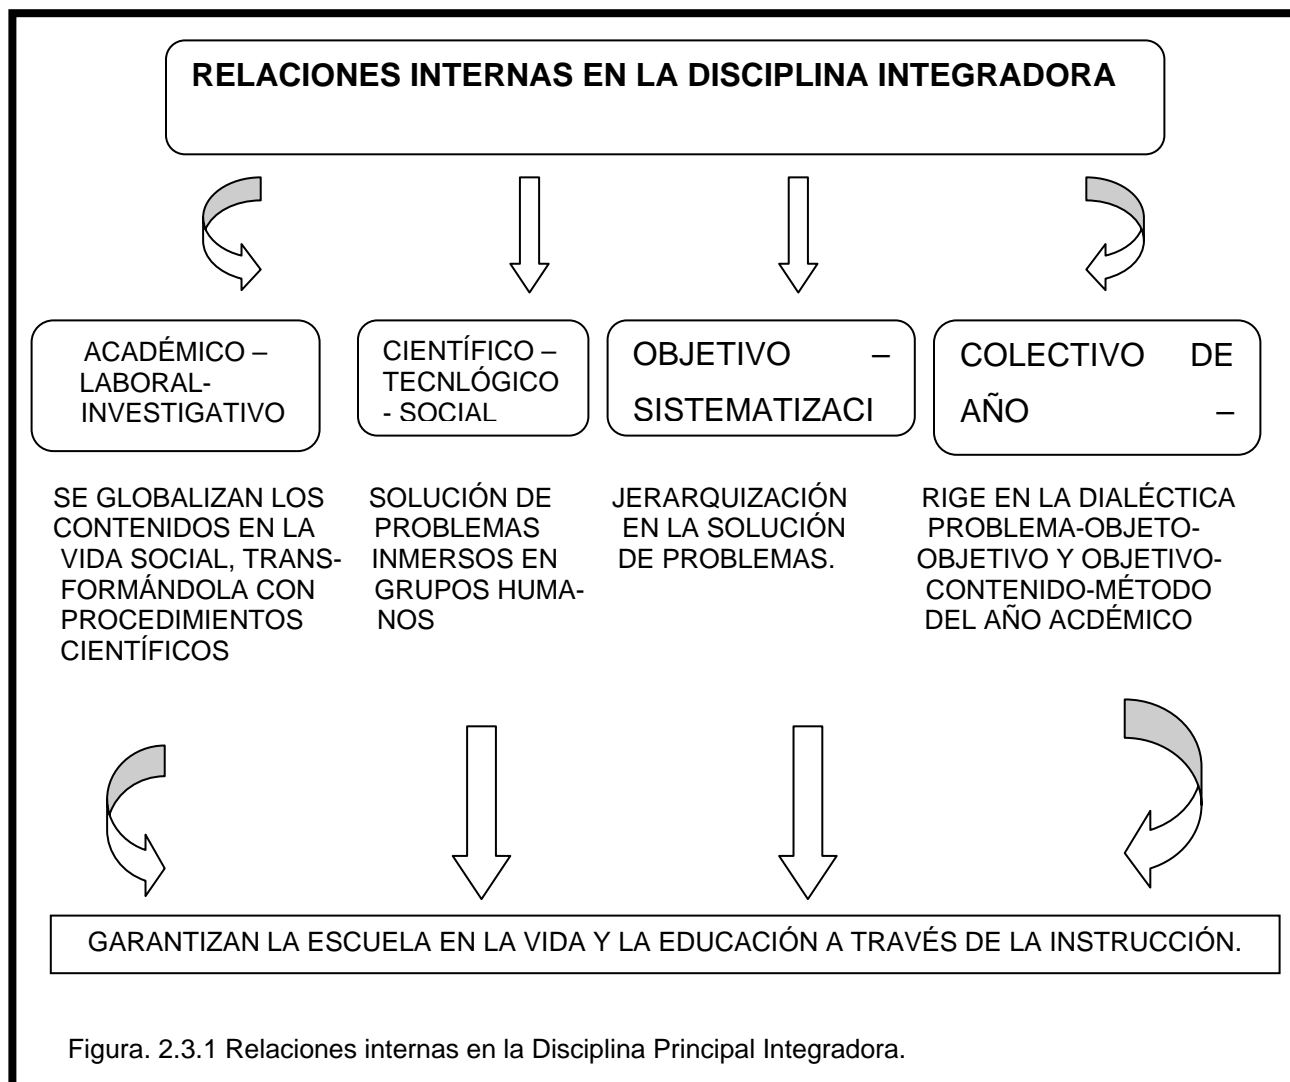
RELACIONES INTERNAS EN LA DISCIPLINA INTEGRADORA

ACADÉMICO – LABORAL- INVESTIGATIVO

CIENTÍFICO – TECNLÓGICO - SOCIAL

OBJETIVO – SISTEMATIZACI

COLECTIVO DE AÑO –

SE GLOBALIZAN LOS CONTENIDOS EN LA VIDA SOCIAL, TRANSFORMÁNDOLA CON PROCEDIMIENTOS CIENTÍFICOS

SOLUCIÓN DE PROBLEMAS INMERSOS EN GRUPOS HUMANOS

JERARQUIZACIÓN EN LA SOLUCIÓN DE PROBLEMAS.

RIGE EN LA DIALÉCTICA PROBLEMA-OBJETO-OBJETIVO Y OBJETIVO-CONTENIDO-MÉTODO DEL AÑO ACDÉMICO

GARANTIZAN LA ESCUELA EN LA VIDA Y LA EDUCACIÓN A TRAVÉS DE LA INSTRUCCIÓN.

Figura. 2.3.1 Relaciones internas en la Disciplina Principal Integradora.